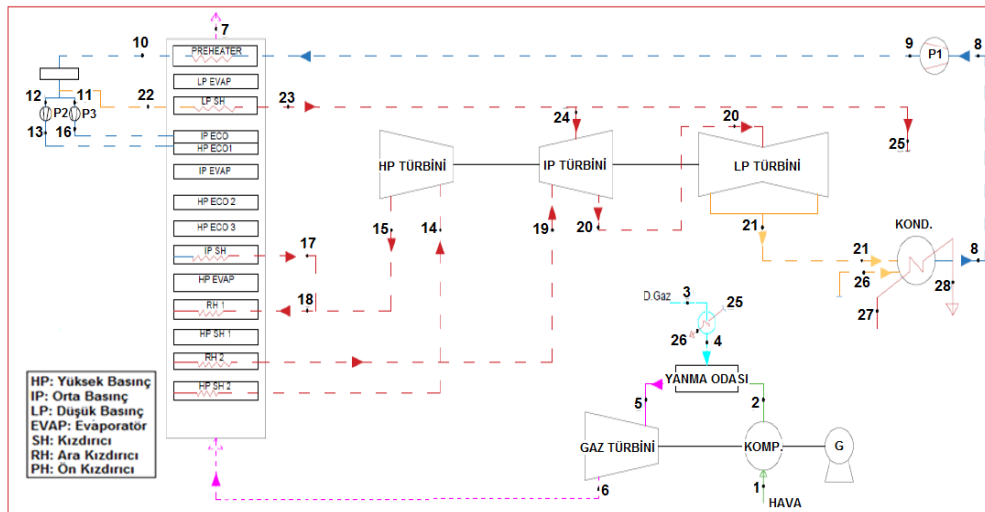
7
10
PREHEATER
9
P1
8
LP EVAP
12
11
P2
P3
22
LP SH
23
24
20
13
16
IP ECO
HP ECO1
25
HP TÜRBİNİ
IP TÜRBİNİ
LP TÜRBİNİ
IP EVAP
HP ECO 2
HP ECO 3
15
14
19
20
21
KOND.
IP SH
17
21
8
HP EVAP
26
28
RH 1
18
D.Gaz
3
25
HP SH 1
27
26
4
RH 2
YANMA ODASI
HP: Yüksek Basınç
IP: Orta Basınç
LP: Düşük Basınç
EVAP: Evaporatör
SH: Kızdırıcı
RH: Ara Kızdırıcı
PH: Ön Kızdırıcı
HP SH 2
5
2
GAZ TÜRBİNİ
KOMP.
G
1
6
HAVA